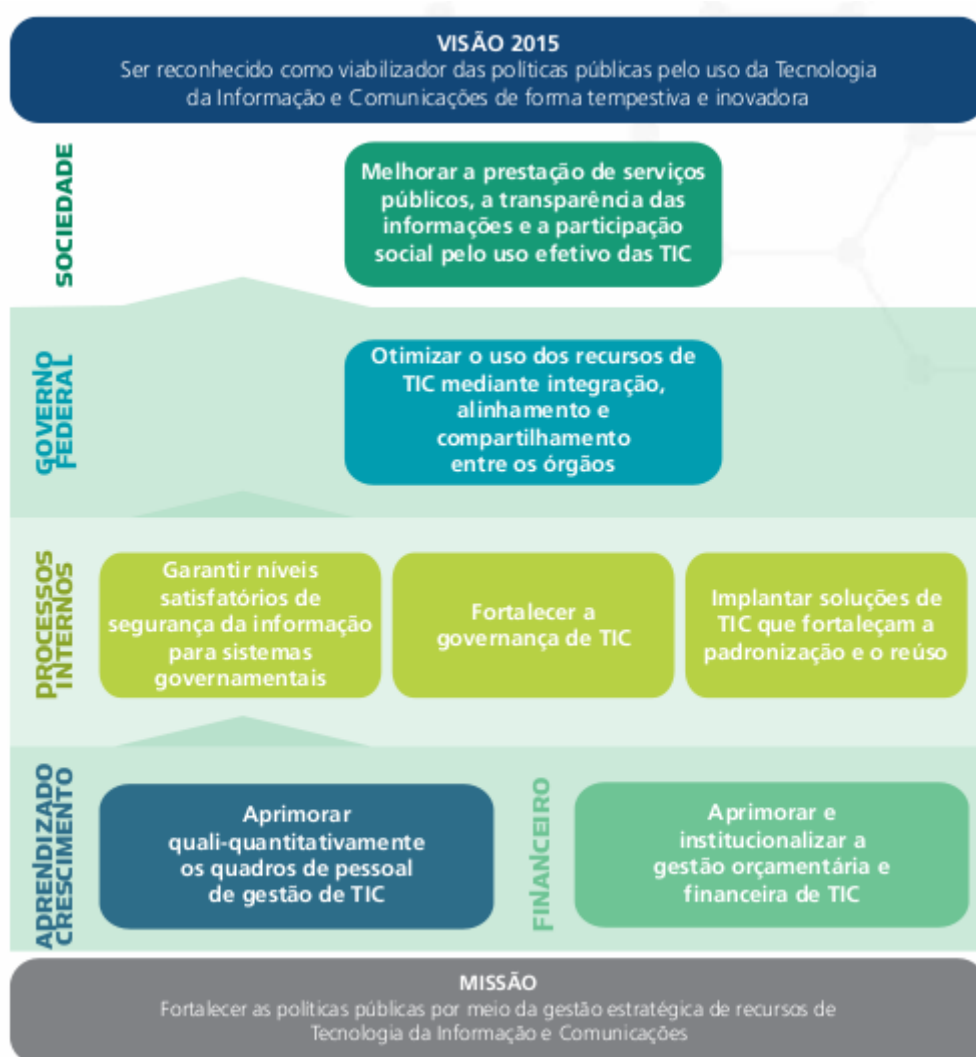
VISÃO 2015
Ser reconhecido como viabilizador das políticas públicas pelo uso da Tecnologia da Informação e Comunicações de forma tempestiva e inovadora

SOCIEDADE

Melhorar a prestação de serviços públicos, a transparência das informações e a participação social pelo uso efetivo das TIC

GOVERNO FEDERAL

Otimizar o uso dos recursos de TIC mediante integração, alinhamento e compartilhamento entre os órgãos

PROCESSOS INTERNOS

Garantir níveis satisfatórios de segurança da informação para sistemas governamentais

Fortalecer a governança de TIC

Implantar soluções de TIC que fortaleçam a padronização e o reúso

APRENDIZADO CRESCIMENTO

Aprimorar quali-quantitativamente os quadros de pessoal de gestão de TIC

FINANCEIRO

Aprimorar e institucionalizar a gestão orçamentária e financeira de TIC

MISSÃO
Fortalecer as políticas públicas por meio da gestão estratégica de recursos de Tecnologia da Informação e Comunicações